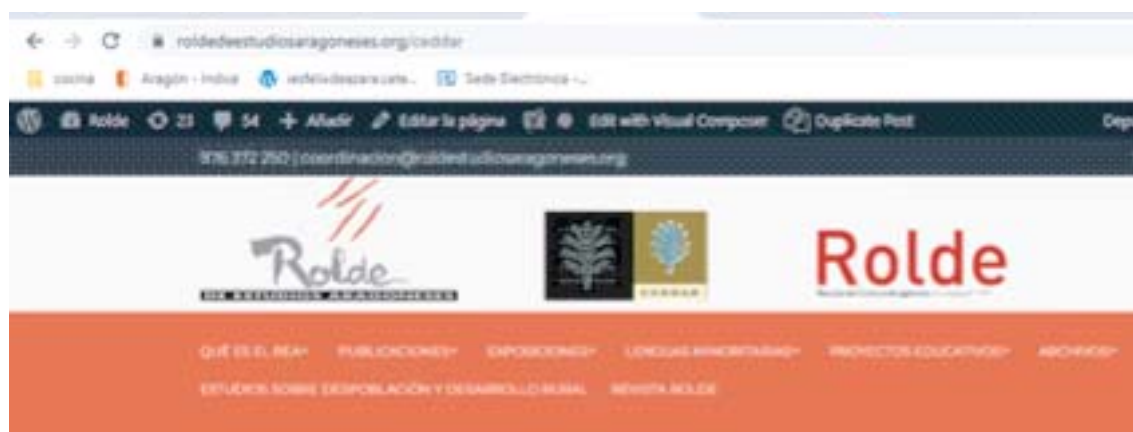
roldedeestudiosaragoneses.org/cedidor

cocina Aragón - Indice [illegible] Sede Electrónica -...

Rolde 23 54 + Añadir Editar la página Edit with Visual Composer Duplicate Post Dep

976 372 250 | coordinacion@roldeestudiosaragoneses.org

Rolde
DE ESTUDIOS ARAGONESES

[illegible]

Rolde

QUÉ ES EL REA▾ PUBLICACIONES▾ EXPOSICIONES▾ LENGUAS MINORITARIAS▾ PROYECTOS EDUCATIVOS▾ ARCHIVOS▾
ESTUDIOS SOBRE DESPOBLACIÓN Y DESARROLLO RURAL REVISTA ROLDE